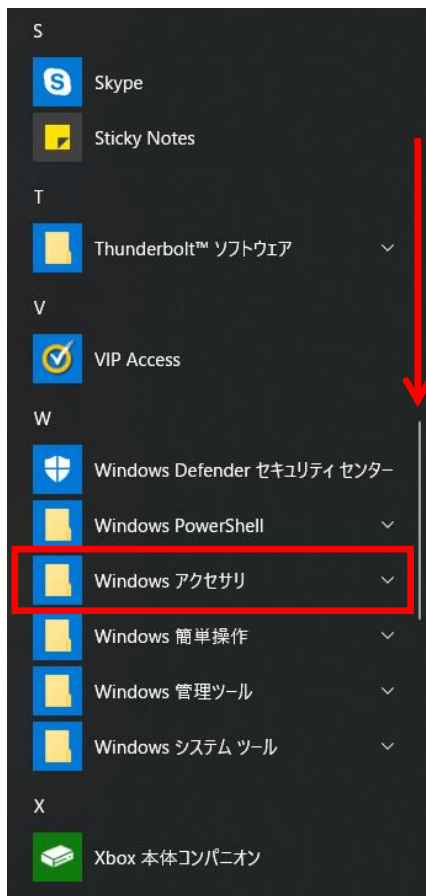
S

Skype

Sticky Notes

T

Thunderbolt™ ソフトウェア

V

VIP Access

W

Windows Defender セキュリティ センター

Windows PowerShell

Windows アクセサリ

Windows 簡単操作

Windows 管理ツール

Windows システム ツール

X

Xbox 本体コンパニオン